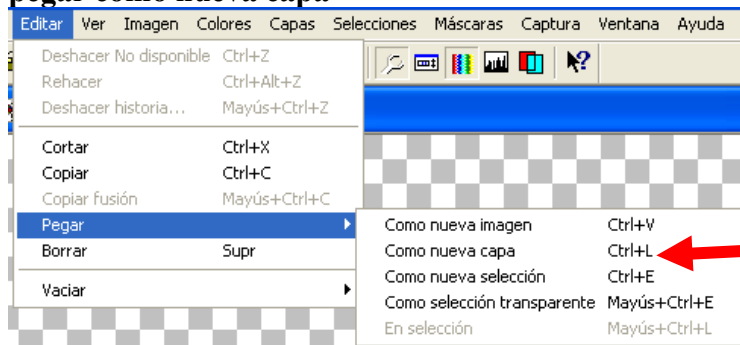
pegar como nueva capa

Editar Ver Imagen Colores Capas Selecciones Máscaras Captura Ventana Ayuda

Deshacer No disponible Ctrl+Z
Rehacer Ctrl+Alt+Z
Deshacer historia... Mayús+Ctrl+Z
Cortar Ctrl+X
Copiar Ctrl+C
Copiar fusión Mayús+Ctrl+C
Pegar
Borrar Supr
Vaciar

Como nueva imagen Ctrl+V
Como nueva capa Ctrl+L
Como nueva selección Ctrl+E
Como selección transparente Mayús+Ctrl+E
En selección Mayús+Ctrl+L